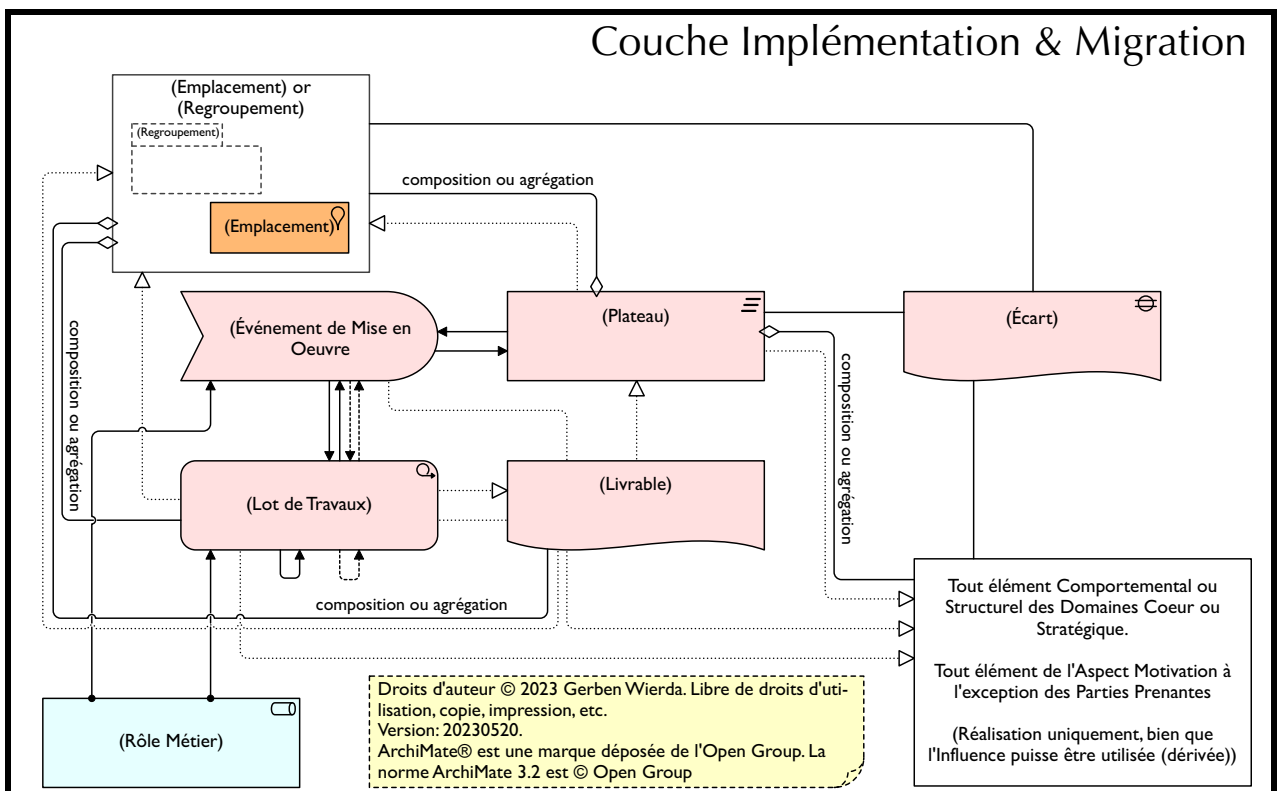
Couche Implémentation & Migration

(Emplacement) or (Regroupement)

(Regroupement)

(Emplacement)

composition ou agrégation

(Événement de Mise en Oeuvre

(Plateau)

(Écart)

composition ou agrégation

composition ou agrégation

(Lot de Travaux)

(Livrable)

composition ou agrégation

Tout élément Comportemental ou Structurel des Domaines Coeur ou Stratégique.

Tout élément de l'Aspect Motivation à l'exception des Parties Prenantes

(Réalisation uniquement, bien que l'Influence puisse être utilisée (dérivée))

(Rôle Métier)

Droits d'auteur © 2023 Gerben Wierda. Libre de droits d'utilisation, copie, impression, etc.
Version: 20230520.
ArchiMate® est une marque déposée de l'Open Group. La norme ArchiMate 3.2 est © Open Group